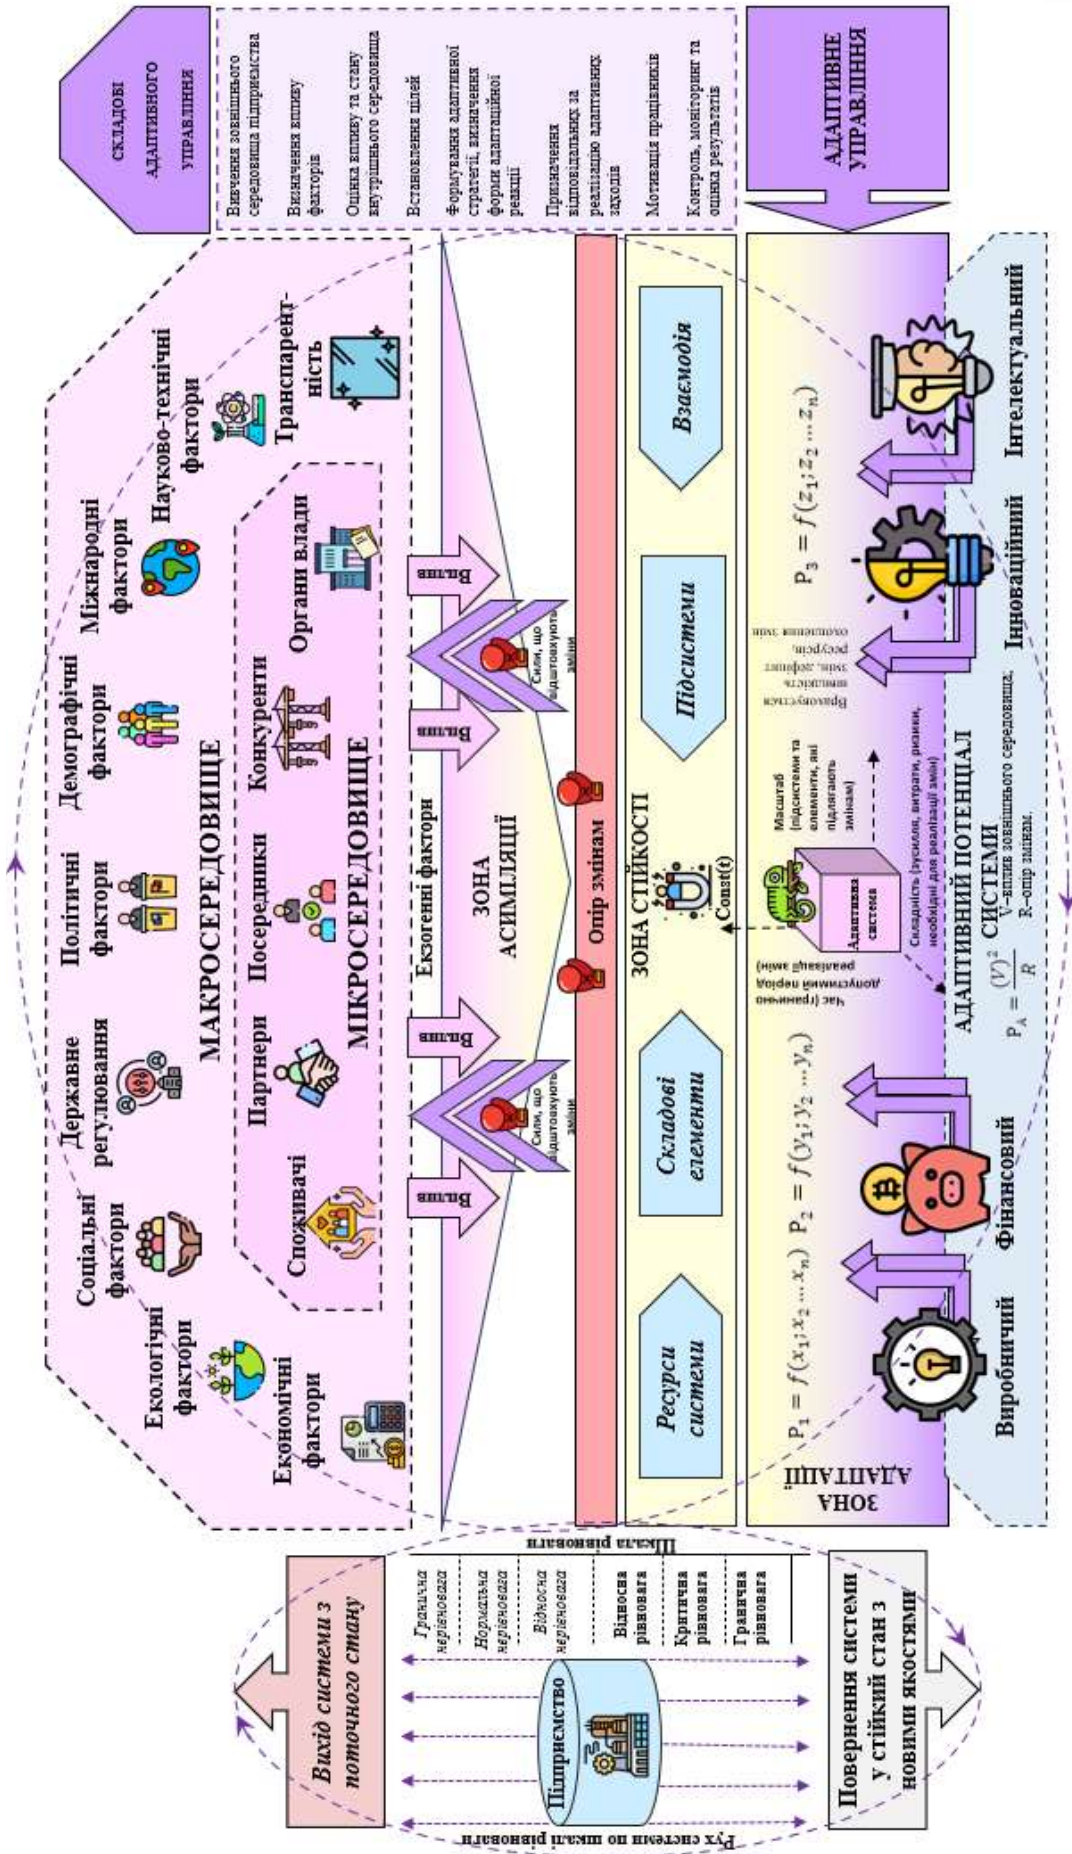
СКЛАДОВІ АДАПТИВНОГО УПРАВЛІННЯ

Вивчення зовнішнього середовища підприємства
Визначення впливу факторів
Оцінка впливу та стану внутрішнього середовища
Встановлення цілей
Формування адаптивної стратегії, визначення форми адаптивної реакції
Призначення відповідальних за реалізацію адаптивних заходів
Мотивація працівників
Контроль, моніторинг та оцінка результатів

АДАПТИВНЕ УПРАВЛІННЯ

МАКРОСЕРЕДОВИЩЕ

Економічні фактори
Екологічні фактори
Соціальні фактори
Державне регулювання
Політичні фактори
Демографічні фактори
Міжнародні фактори
Науково-технічні фактори
Транспарент-ність

МІКРОСЕРЕДОВИЩЕ

Споживачі
Партнери
Посередники
Конкуренти
Органи влади

Вплив
Вплив
Вплив
Вплив

Екзогенні фактори
ЗОНА АСИМІЛЯЦІЇ
Сили, що підштовхують зміни
Сили, що підштовхують зміни

Опір змінам

ЗОНА СТІЙКОСТІ
Const(t)

Ресурси системи
Складові елементи
Підсистеми
Взаємодія

ЗОНА АДАПТАЦІЇ

$P_1 = f(x_1; x_2 \dots x_n)$
$P_2 = f(y_1; y_2 \dots y_n)$
$P_3 = f(z_1; z_2 \dots z_n)$

Час (гранично допустимий період реалізації змін)
Адаптивна система
Масштаб (підсистеми та елементи, які підлягають змінам)
Враховується швидкість змін, дефіцит ресурсів, охоплення змін
Складність (зусилля, витрати, ризики, необхідні для реалізації змін)

АДАПТИВНИЙ ПОТЕНЦІАЛ СИСТЕМИ
$P_A = \frac{(V)^2}{R}$
V–вплив зовнішнього середовища; R–опір змінам.

Виробничий
Фінансовий
Інноваційний
Інтелектуальний

Вихід системи з поточного стану

Шкала рівноваги
Гранична нерівновага
Нормальна нерівновага
Відносна нерівновага
Відносна рівновага
Критична рівновага
Гранична рівновага

Підприємство

Рух системи по шкалі рівноваги

Повернення системи у стійкий стан з новими якостями